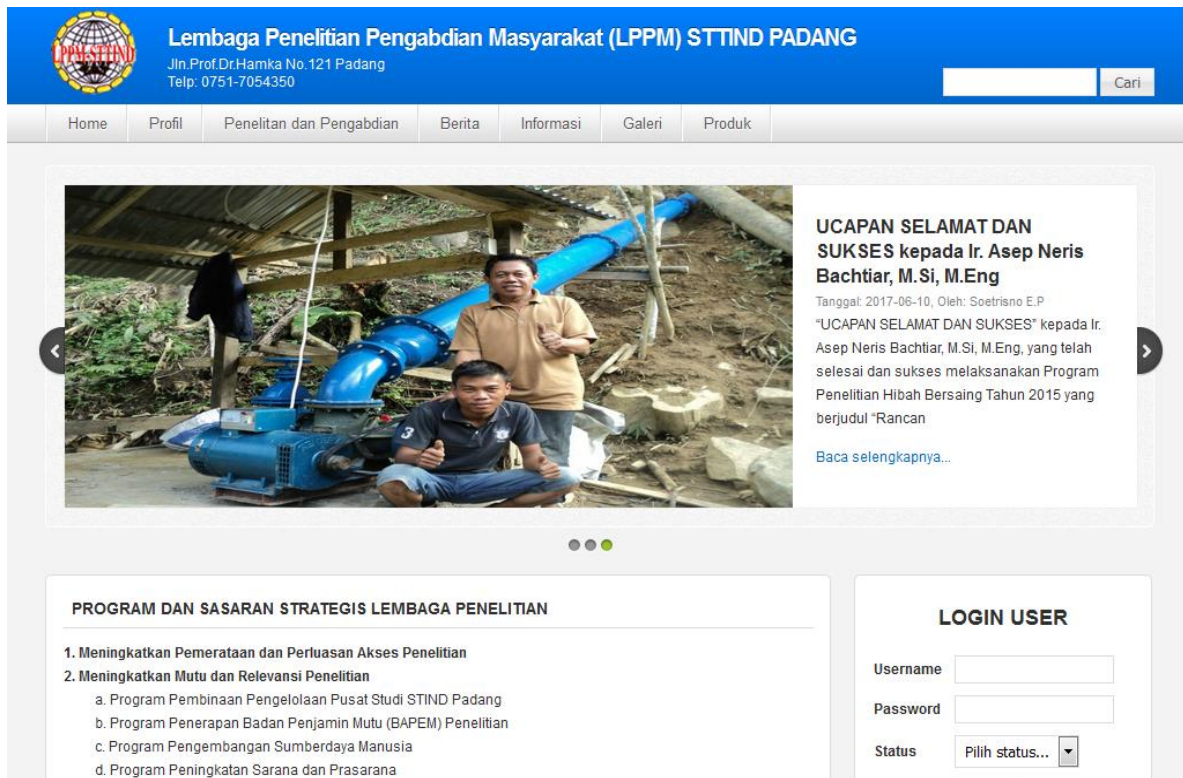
LPPM STTIND

Lembaga Penelitian Pengabdian Masyarakat (LPPM) STTIND PADANG
Jln.Prof.Dr.Hamka No.121 Padang
Telp: 0751-7054350

Cari

Home | Profil | Penelitan dan Pengabdian | Berita | Informasi | Galeri | Produk

UCAPAN SELAMAT DAN SUKSES kepada Ir. Asep Neris Bachtiar, M.Si, M.Eng

Tanggal: 2017-06-10, Oleh: Soetrisno E.P

"UCAPAN SELAMAT DAN SUKSES" kepada Ir. Asep Neris Bachtiar, M.Si, M.Eng, yang telah selesai dan sukses melaksanakan Program Penelitian Hibah Bersaing Tahun 2015 yang berjudul "Rancan

Baca selengkapnya...

PROGRAM DAN SASARAN STRATEGIS LEMBAGA PENELITIAN

1. Meningkatkan Pemerataan dan Perluasan Akses Penelitian
2. Meningkatkan Mutu dan Relevansi Penelitian
a. Program Pembinaan Pengelolaan Pusat Studi STIND Padang
b. Program Penerapan Badan Penjamin Mutu (BAPEM) Penelitian
c. Program Pengembangan Sumberdaya Manusia
d. Program Peningkatan Sarana dan Prasarana

LOGIN USER

Username
Password
Status Pilih status...